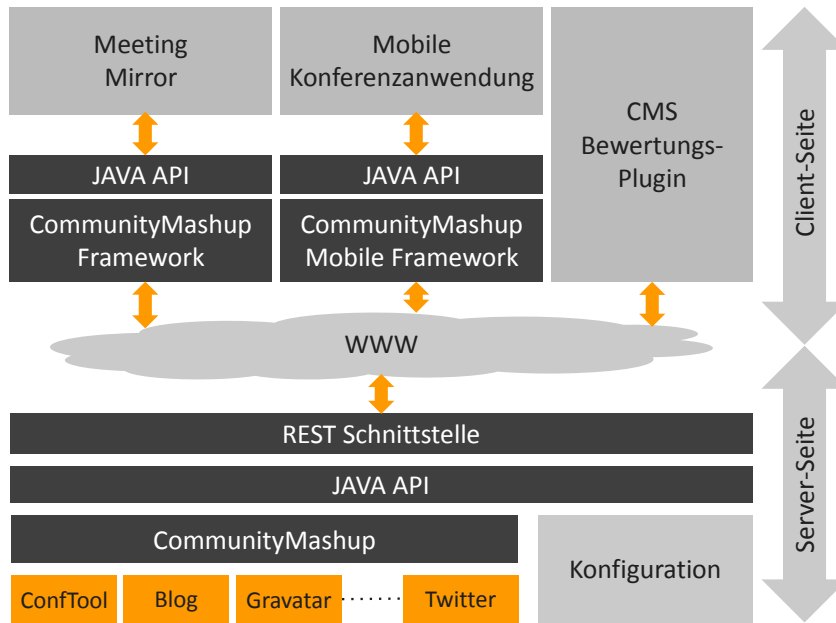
Meeting Mirror

Mobile Konferenzanwendung

CMS Bewertungs-Plugin

Client-Seite

JAVA API

JAVA API

CommunityMashup Framework

CommunityMashup Mobile Framework

WWW

REST Schnittstelle

JAVA API

Server-Seite

CommunityMashup

Konfiguration

ConfTool

Blog

Gravatar

Twitter